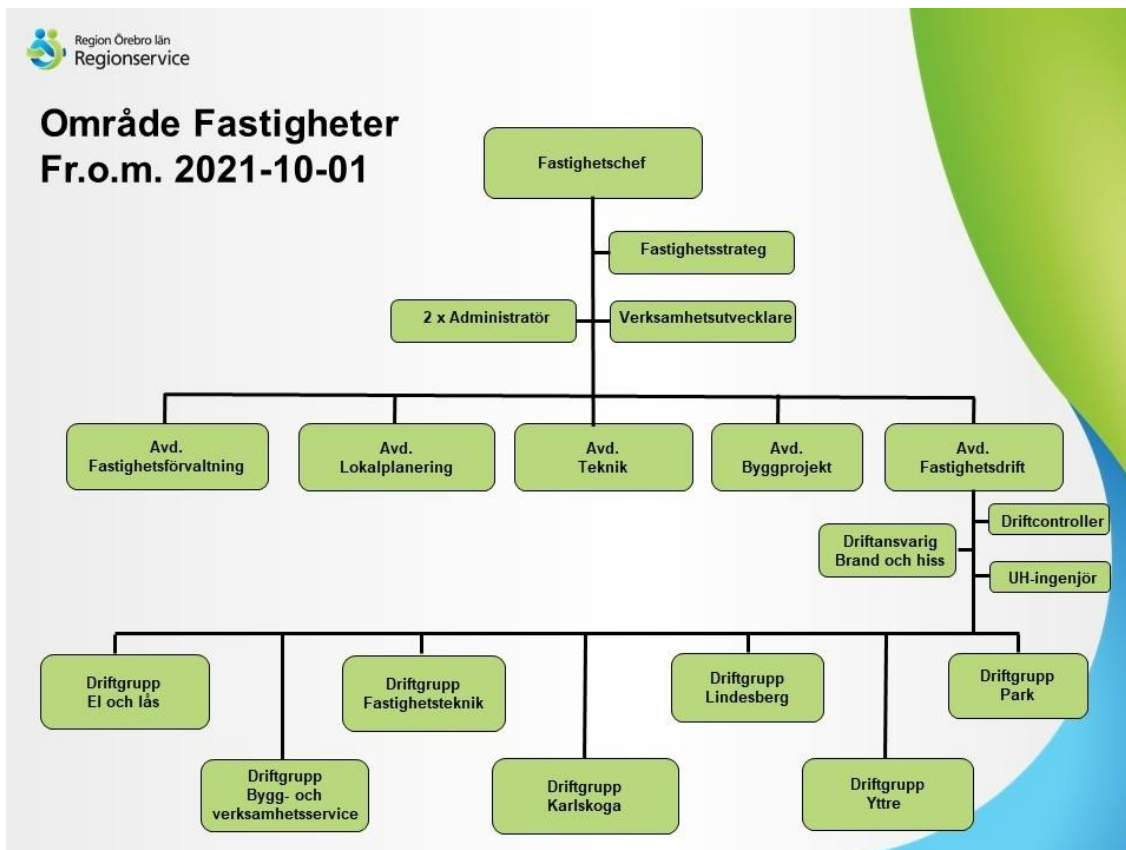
Region Örebro län
Regionservice

Område Fastigheter
Fr.o.m. 2021-10-01

Fastighetschef

Fastighetsstrateg

2 x Administratör

Verksamhetsutvecklare

Avd. Fastighetsförvaltning

Avd. Lokalplanering

Avd. Teknik

Avd. Byggprojekt

Avd. Fastighetsdrift

Driftcontroller

Driftansvarig Brand och hiss

UH-ingenjör

Driftgrupp El och lås

Driftgrupp Bygg- och verksamhetsservice

Driftgrupp Fastighetsteknik

Driftgrupp Karlskoga

Driftgrupp Lindesberg

Driftgrupp Yttre

Driftgrupp Park